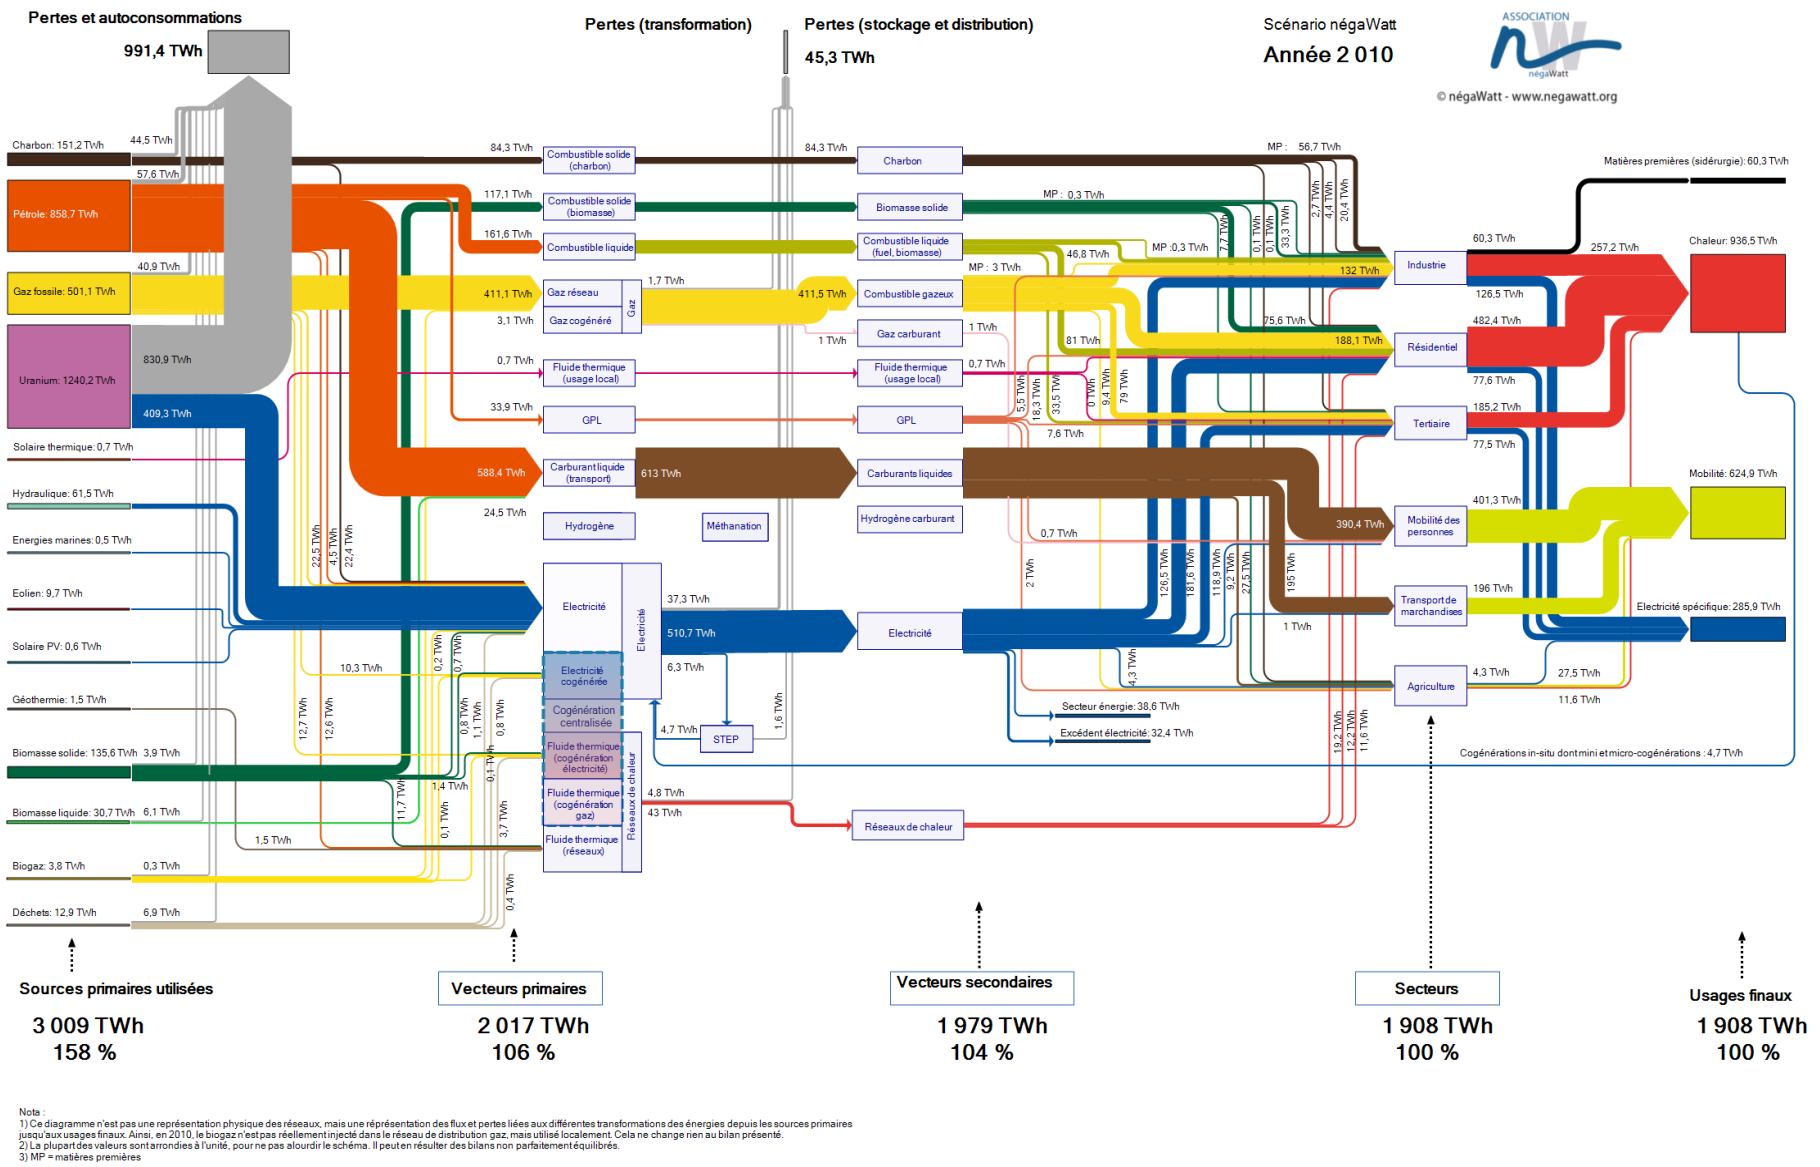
Pertes et autoconsommations
991,4 TWh

Pertes (transformation)

Pertes (stockage et distribution)
45,3 TWh

Scénario négaWatt
Année 2 010

ASSOCIATION
négaWatt
© négaWatt - www.negawatt.org

Charbon: 151,2 TWh
44,5 TWh
57,6 TWh
Pétrole: 858,7 TWh
40,9 TWh
Gaz fossile: 501,1 TWh
Uranium: 1240,2 TWh
830,9 TWh
409,3 TWh
Solaire thermique: 0,7 TWh
Hydraulique: 61,5 TWh
Energies marines: 0,5 TWh
Eolien: 9,7 TWh
Solaire PV: 0,6 TWh
Géothermie: 1,5 TWh
Biomasse solide: 135,6 TWh 3,9 TWh
Biomasse liquide: 30,7 TWh 6,1 TWh
Biogaz: 3,8 TWh 0,3 TWh
Déchets: 12,9 TWh 6,9 TWh
1,5 TWh

84,3 TWh
Combustible solide (charbon)
117,1 TWh
Combustible solide (biomasse)
161,6 TWh
Combustible liquide
411,1 TWh
Gaz réseau
Gaz
3,1 TWh
Gaz cogénéré
1,7 TWh
0,7 TWh
Fluide thermique (usage local)
33,9 TWh
GPL
588,4 TWh
Carburant liquide (transport)
613 TWh
24,5 TWh
Hydrogène
Méthanation
Electricité
Electricité
Electricité cogénérée
Cogénération centralisée
Fluide thermique (cogénération électricité)
Fluide thermique (cogénération gaz)
Fluide thermique (réseaux)
Réseaux de chaleur
22,5 TWh
4,5 TWh
22,4 TWh
10,3 TWh
12,7 TWh
12,6 TWh
0,2 TWh
0,7 TWh
0,8 TWh
1,1 TWh
0,8 TWh
0,1 TWh
11,7 TWh
1,4 TWh
0,1 TWh
3,7 TWh
0,4 TWh
37,3 TWh
510,7 TWh
6,3 TWh
4,7 TWh
STEP
1,6 TWh
4,8 TWh
43 TWh

84,3 TWh
Charbon
Biomasse solide
Combustible liquide (fuel, biomasse)
411,5 TWh
Combustible gazeux
Gaz carburant
1 TWh
1 TWh
Fluide thermique (usage local)
0,7 TWh
GPL
Carburants liquides
Hydrogène carburant
Electricité
Réseaux de chaleur

MP : 56,7 TWh
MP : 0,3 TWh
MP : 0,3 TWh
MP : 3 TWh
46,8 TWh
81 TWh
75,6 TWh
5,5 TWh
18,3 TWh
33,5 TWh
0 TWh
9,4 TWh
79 TWh
7,6 TWh
0,7 TWh
2 TWh
126,5 TWh
181,6 TWh
118,9 TWh
9,2 TWh
27,5 TWh
195 TWh
1 TWh
4,3 TWh
19,2 TWh
12,2 TWh
11,6 TWh
2,7 TWh
4,4 TWh
20,4 TWh
33,3 TWh
0,1 TWh
0,1 TWh
7,7 TWh
132 TWh
188,1 TWh
390,4 TWh
Secteur énergie: 38,6 TWh
Excédent électricité: 32,4 TWh

Industrie
Résidentiel
Tertiaire
Mobilité des personnes
Transport de marchandises
Agriculture
60,3 TWh
257,2 TWh
126,5 TWh
482,4 TWh
77,6 TWh
185,2 TWh
77,5 TWh
401,3 TWh
196 TWh
4,3 TWh
27,5 TWh
11,6 TWh
Cogénérations in-situ dont mini et micro-cogénérations : 4,7 TWh

Matières premières (sidérurgie): 60,3 TWh
Chaleur: 936,5 TWh
Mobilité: 624,9 TWh
Electricité spécifique: 285,9 TWh

Sources primaires utilisées
3 009 TWh
158 %

Vecteurs primaires
2 017 TWh
106 %

Vecteurs secondaires
1 979 TWh
104 %

Secteurs
1 908 TWh
100 %

Usages finaux
1 908 TWh
100 %

Nota :
1) Ce diagramme n'est pas une représentation physique des réseaux, mais une représentation des flux et pertes liées aux différentes transformations des énergies depuis les sources primaires jusqu'aux usages finaux. Ainsi, en 2010, le biogaz n'est pas réellement injecté dans le réseau de distribution gaz, mais utilisé localement. Cela ne change rien au bilan présenté.
2) La plupart des valeurs sont arrondies à l'unité, pour ne pas alourdir le schéma. Il peut en résulter des bilans non parfaitement équilibrés.
3) MP = matières premières